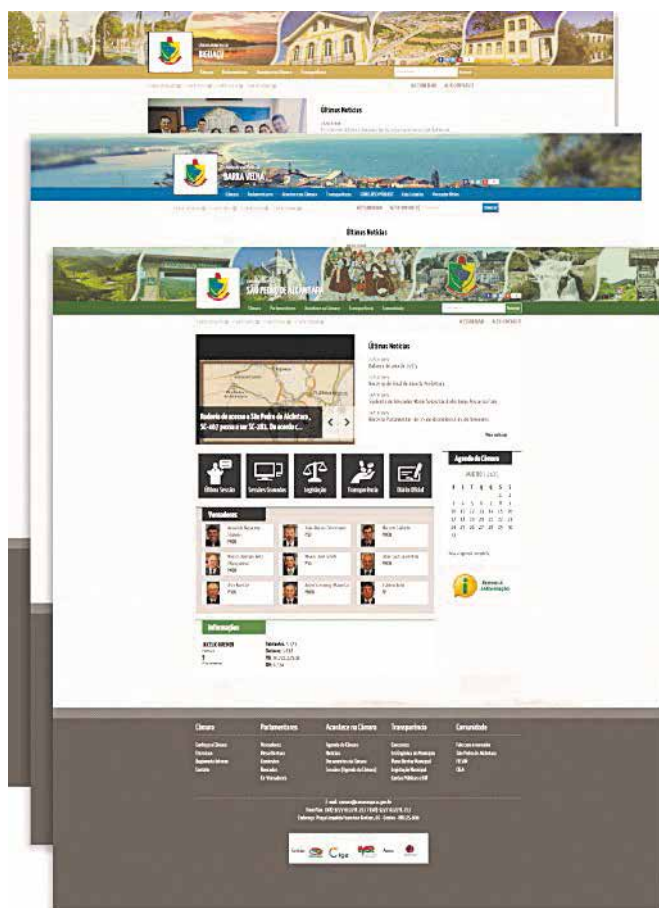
BIGUAÇU

Últimas Notícias

BARRA VELHA

Últimas Notícias

SÃO PEDRO DE ALCÂNTARA

Câmara Parlamentares Acontece na Câmara Transparência Comunidade

Últimas Notícias

Rodovia de acesso a São Pedro de Alcântara, SC-407 passa a ser SC-281. Da acordo c...

Mais notícias

Última Sessão
Sessões Gravadas
Legislação
Transparência
Diário Oficial

Agenda da Câmara

Vereadores

Acesso à Informação

Informações

Câmara
Parlamentares
Acontece na Câmara
Transparência
Comunidade